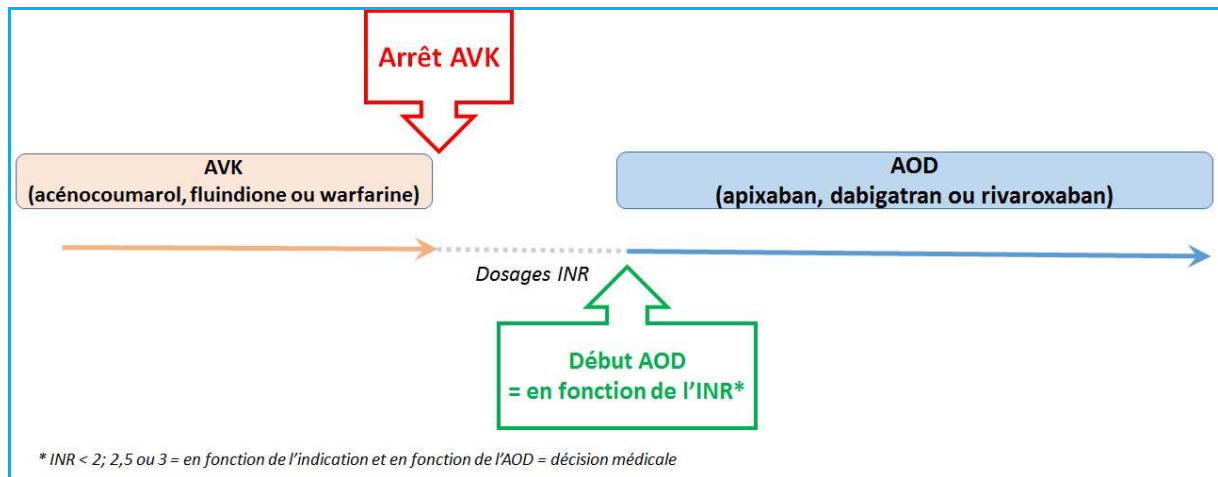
Arrêt AVK

AVK
(acénocoumarol, fluindione ou warfarine)

AOD
(apixaban, dabigatran ou rivaroxaban)

Dosages INR

Début AOD
= en fonction de l'INR*

* INR < 2; 2,5 ou 3 = en fonction de l'indication et en fonction de l'AOD = décision médicale